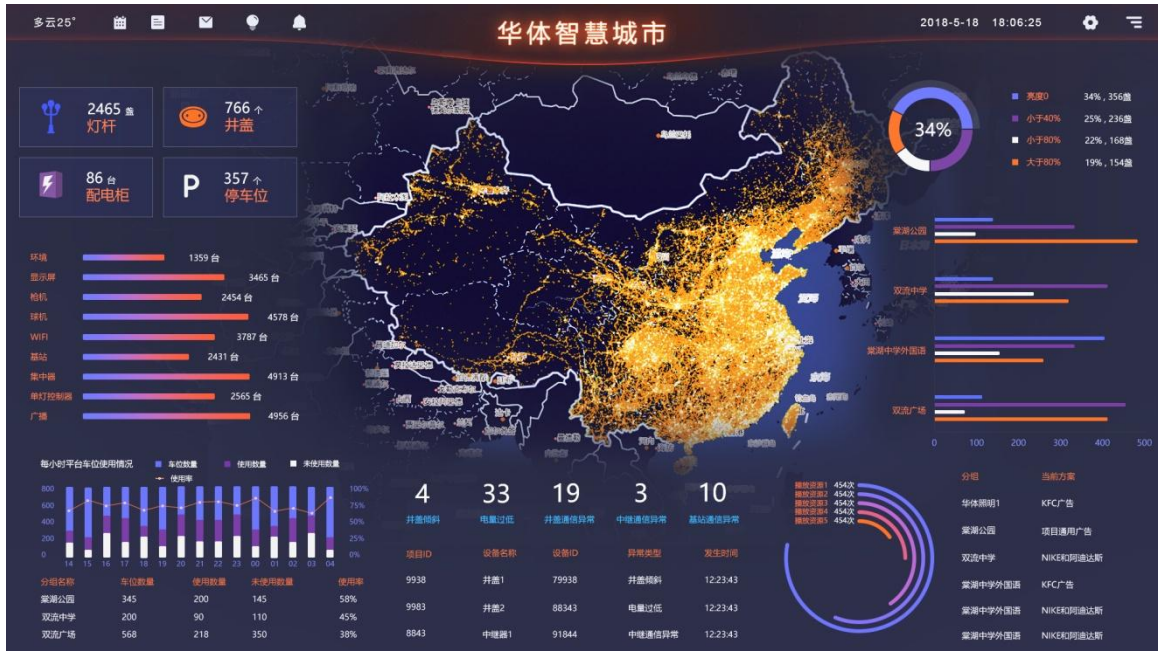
多云25°

华体智慧城市

2018-5-18 18:06:25

2465 盏
灯杆

766 个
井盖

86 台
配电柜

357 个
停车位

34%

亮度0 34%，356盏
小于40% 25%，236盏
小于80% 22%，168盏
大于80% 19%，154盏

| | |
|---|---|
| 环境 | 1359 台 |
| 显示屏 | 3465 台 |
| 枪机 | 2454 台 |
| 球机 | 4578 台 |
| WIFI | 3787 台 |
| 基站 | 2431 台 |
| 集中器 | 4913 台 |
| 单灯控制器 | 2565 台 |
| 广播 | 4956 台 |

棠湖公园
双流中学
棠湖中学外国语
双流广场
0 100 200 300 400 500

每小时平台车位使用情况 车位数量 使用数量 未使用数量 使用率
800 600 400 200 0
100% 75% 50% 25% 0%
14 15 16 17 18 19 20 21 22 23 00 01 02 03 04

| 分组名称 | 车位数量 | 使用数量 | 未使用数量 | 使用率 |
|---|---|---|---|---|
| 棠湖公园 | 345 | 200 | 145 | 58% |
| 双流中学 | 200 | 90 | 110 | 45% |
| 双流广场 | 568 | 218 | 350 | 38% |

4 井盖倾斜
33 电量过低
19 井盖通信异常
3 中继通信异常
10 基站通信异常

| 项目ID | 设备名称 | 设备ID | 异常类型 | 发生时间 |
|---|---|---|---|---|
| 9938 | 井盖1 | 79938 | 井盖倾斜 | 12:23:43 |
| 9983 | 井盖2 | 88343 | 电量过低 | 12:23:43 |
| 8843 | 中继器1 | 91844 | 中继通信异常 | 12:23:43 |

播放资源1 454次
播放资源2 454次
播放资源3 454次
播放资源4 454次
播放资源5 454次

| 分组 | 当前方案 |
|---|---|
| 华体照明1 | KFC广告 |
| 棠湖公园 | 项目通用广告 |
| 双流中学 | NIKE和阿迪达斯 |
| 棠湖中学外国语 | KFC广告 |
| 棠湖中学外国语 | NIKE和阿迪达斯 |
| 棠湖中学外国语 | NIKE和阿迪达斯 |